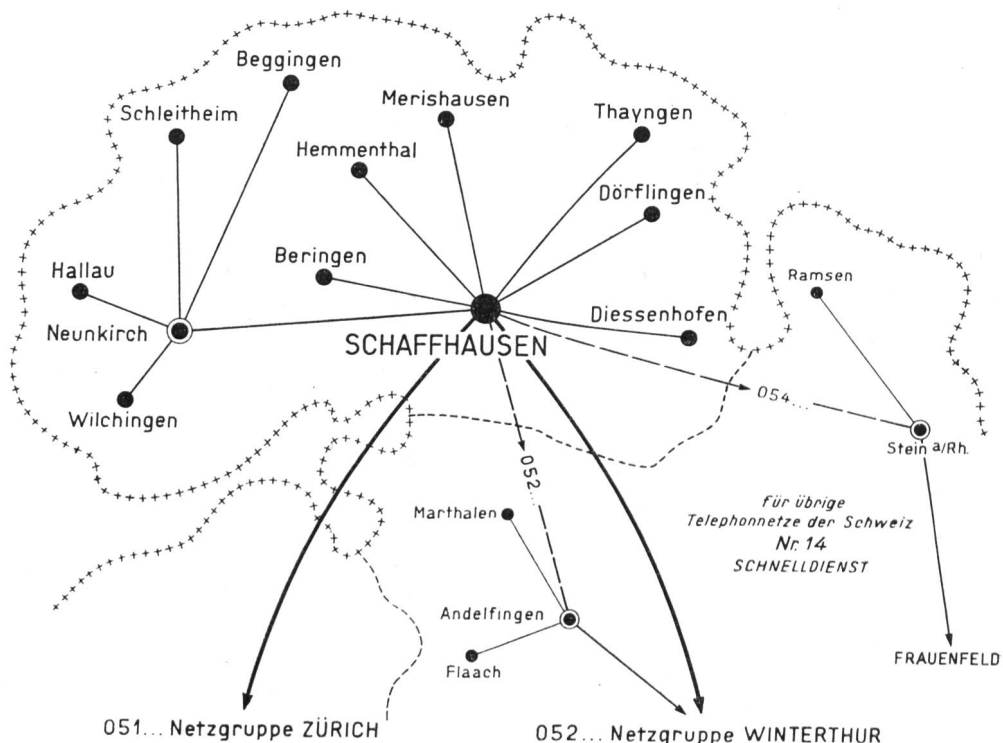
Beggingen
Schleitheim
Merishausen
Thayngen
Hemmenthal
Dörflingen
Ramsen
Hallau
Beringen
Neunkirch
SCHAFFHAUSEN
Diessenhofen
Wilchingen
054...
Stein a/Rh.
052...
Marthalen
für übrige Telephonnetze der Schweiz
Nr. 14
SCHNELLDIENST
Andelfingen
Flaach
FRAUENFELD
051... Netzgruppe ZÜRICH
052... Netzgruppe WINTERTHUR